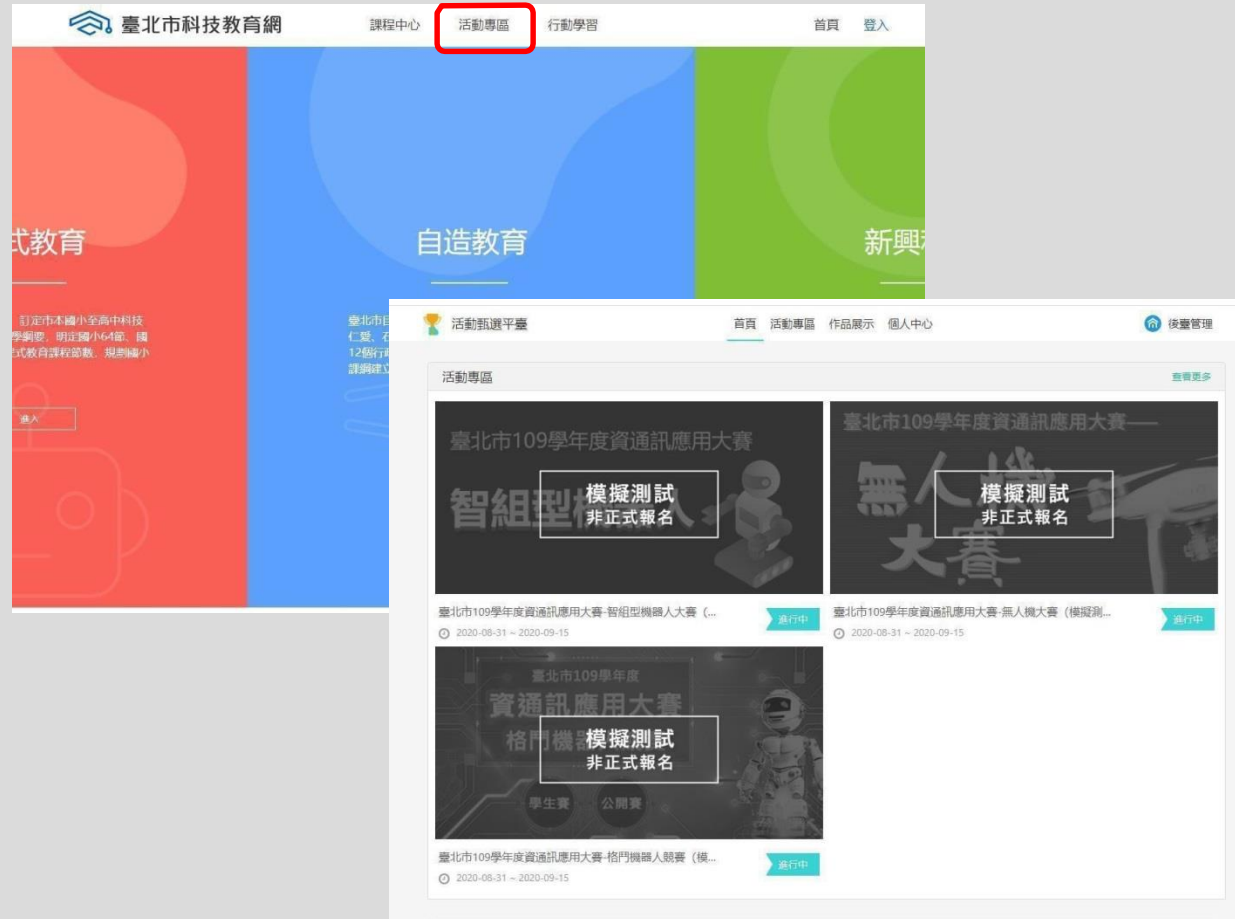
臺北市科技教育網 課程中心 活動專區 行動學習 首頁 登入

式教育

，訂定市本國小至高中科技 學綱要，明定國小64節、國 式教育課程節數，規劃國小

進入

自造教育

臺北市自 仁愛、石 12個行 課綱建立

新興

活動甄選平臺 首頁 活動專區 作品展示 個人中心 後臺管理

活動專區 查看更多

臺北市109學年度資通訊應用大賽
智組型機器人
模擬測試
非正式報名

臺北市109學年度資通訊應用大賽-智組型機器人大賽（...
進行中
2020-08-31 ~ 2020-09-15

臺北市109學年度資通訊應用大賽—
無人機大賽
模擬測試
非正式報名

臺北市109學年度資通訊應用大賽-無人機大賽（模擬測...
進行中
2020-08-31 ~ 2020-09-15

臺北市109學年度
資通訊應用大賽
格鬥機器
模擬測試
非正式報名
學生賽 公開賽

臺北市109學年度資通訊應用大賽-格鬥機器人競賽（模...
進行中
2020-08-31 ~ 2020-09-15